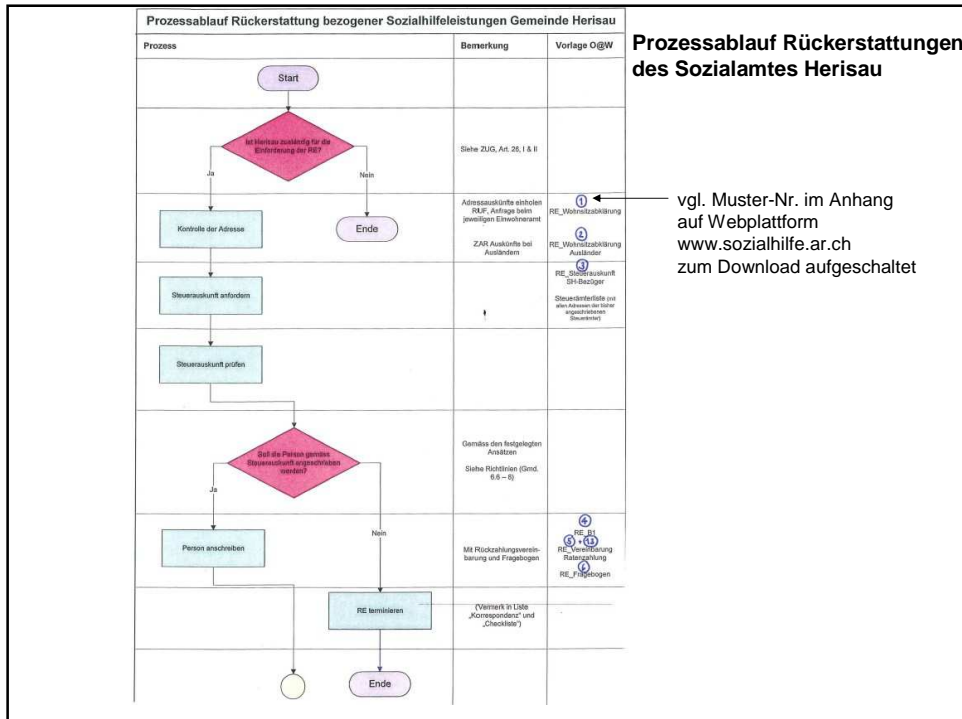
Prozessablauf Rückerstattung bezogener Sozialhilfeleistungen Gemeinde Herisau

| Prozess | Bemerkung | Vorlage O@W |
|---|---|---|
| Start | | |
| Ist Herisau zuständig für die Einforderung der RE? Ja / Nein | Siehe ZUG, Art. 26, I & II | |
| Kontrolle der Adresse / Ende | Adressauskünfte einholen RUF, Anfrage beim jeweiligen Einwohneramt<br>ZAR Auskünfte bei Ausländern | ① RE_Wohnsitzabklärung<br>② RE_Wohnsitzabklärung Ausländer |
| Steuerauskunft anfordern | | ③ RE_Steuerauskunft SH-Bezüger<br>Steuerämterliste (mit allen Adressen der bisher angeschriebenen Steuerämter) |
| Steuerauskunft prüfen | | |
| Soll die Person gemäss Steuerauskunft angeschrieben werden? Ja / Nein | Gemäss den festgelegten Ansätzen<br>Siehe Richtlinien (Gmd. 6.6 – 6) | |
| Person anschreiben | Mit Rückzahlungsvereinbarung und Fragebogen | ④ RE_B1<br>⑤ + ⑬ RE_Vereinbarung Ratenzahlung<br>⑥ RE_Fragebogen |
| RE terminieren | (Vermerk in Liste „Korrespondenz" und „Checkliste") | |
| Ende | | |

Prozessablauf Rückerstattungen des Sozialamtes Herisau

vgl. Muster-Nr. im Anhang auf Webplattform www.sozialhilfe.ar.ch zum Download aufgeschaltet